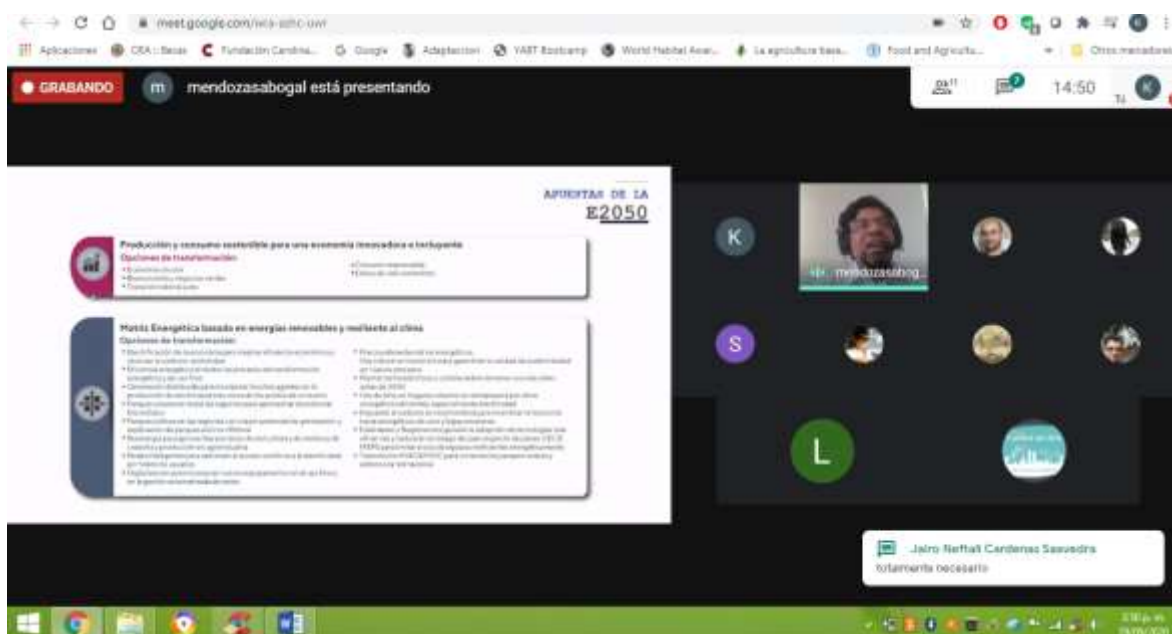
meet.google.com/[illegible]

Aplicaciones CEA :: Becas Fundación Carolina... Google Adaptacion YABT Bootcamp World Habitat Awar... La agricultura basa... Food and Agricultu... Otros marcadores

GRABANDO

m mendozasabogal está presentando

14:50

APUESTAS DE LA E2050

Producción y consumo sostenible para una economía innovadora e incluyente

Opciones de transformación

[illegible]

Matriz Energética basada en energías renovables y resiliente al clima

Opciones de transformación

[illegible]

K

mendozasabog...

S

L

Jairo Neftali Cardenas Saavedra

totalmente necesario